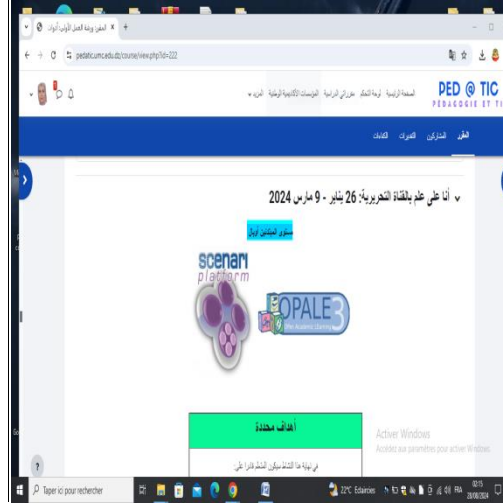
المقرر: ورشة العمل الأولى: أدوات ×
pedatic.umc.edu.dz/course/view.php?id=222
PED @ TIC
PÉDAGOGIE ET TIC
الصفحة الرئيسية لوحة التحكم مقرراتي الدراسية المؤسسات الأكاديمية الوطنية المزيد
المقرر المشاركين التقديرات الكفاءات
أنا على علم بالقناة التحريرية: 26 يناير - 9 مارس 2024
مستوى المبتدئين أولا
scenari platform
OPALE 3
أهداف محددة
في نهاية هذا النشاط سيكون المشارك قادرا على:
Activer Windows
Accédez aux paramètres pour activer Windows.
?
Taper ici pour rechercher
22°C Éclaircies
FRA
02:15
28/08/2024